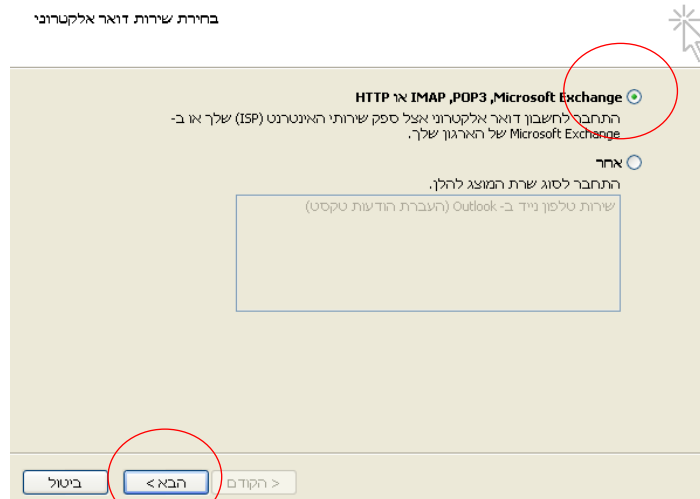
בחירת שירות דואר אלקטרוני

Microsoft Exchange, POP3, IMAP או HTTP

התחבר לחשבון דואר אלקטרוני אצל ספק שירותי האינטרנט (ISP) שלך או ב- Microsoft Exchange של הארגון שלך.

אחר

התחבר לסוג שרת המוצג להלן.

שירות טלפון נייד ב- Outlook (העברת הודעות טקסט)

< הקודם | הבא > | ביטול